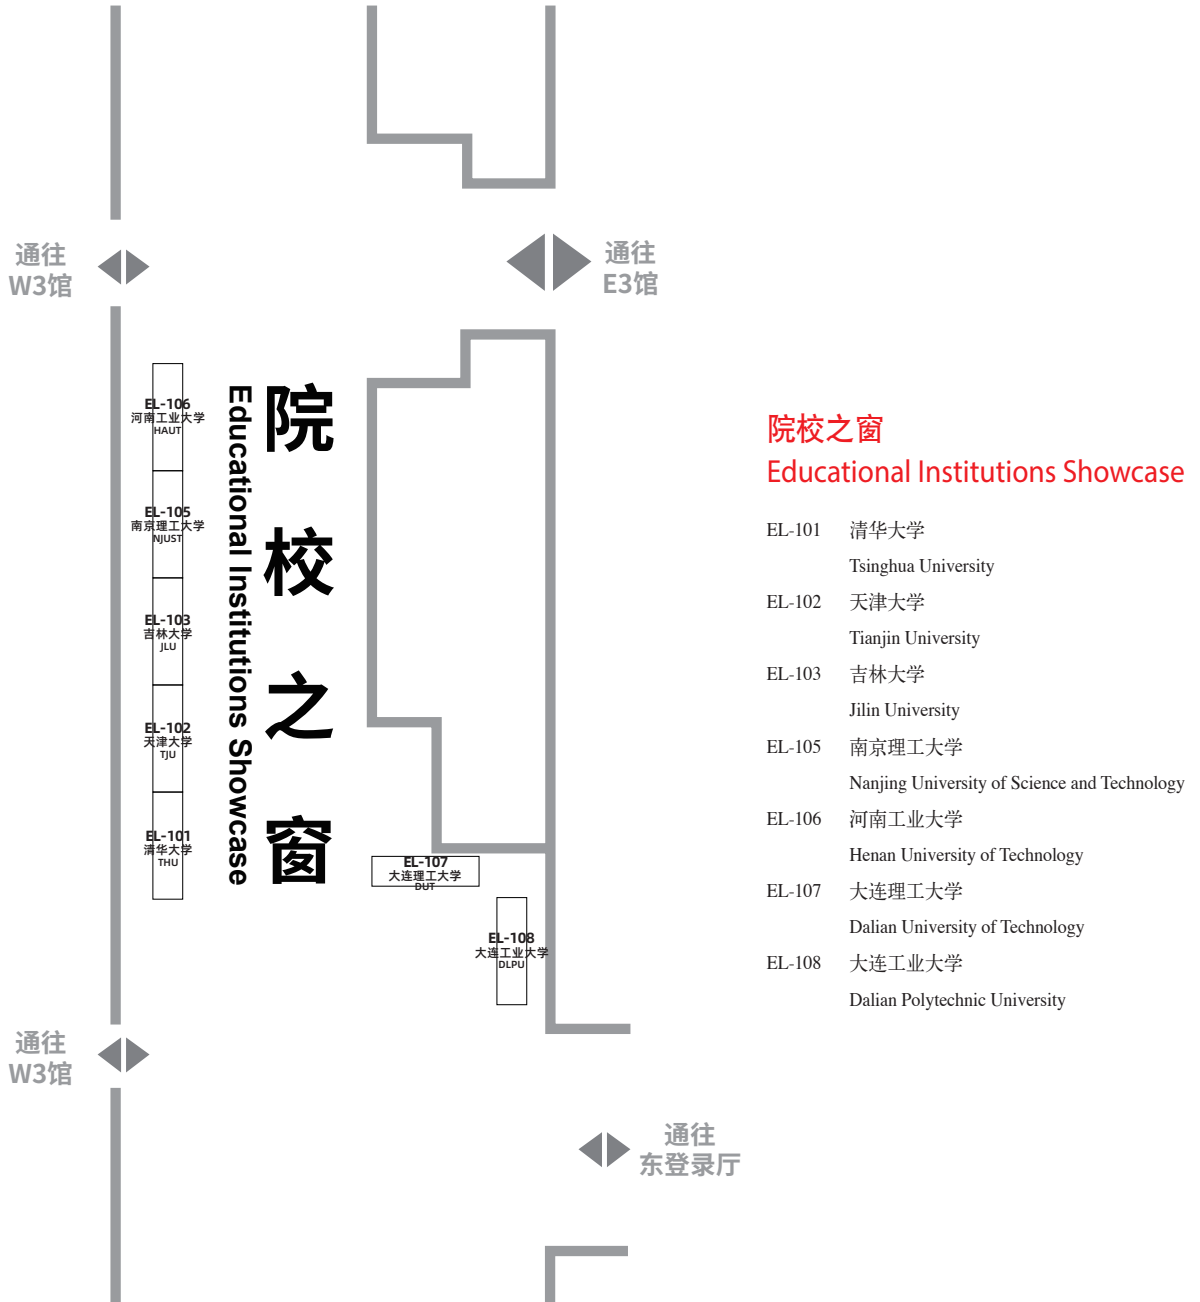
通往
W3馆

通往
E3馆

EL-106
河南工业大学
HAUT

EL-105
南京理工大学
NJUST

EL-103
吉林大学
JLU

EL-102
天津大学
TJU

EL-101
清华大学
THU

Educational Institutions Showcase

院 校 之 窗

EL-107
大连理工大学
DUT

EL-108
大连工业大学
DLPU

通往
W3馆

通往
东登录厅

院校之窗
Educational Institutions Showcase

EL-101 清华大学
Tsinghua University
EL-102 天津大学
Tianjin University
EL-103 吉林大学
Jilin University
EL-105 南京理工大学
Nanjing University of Science and Technology
EL-106 河南工业大学
Henan University of Technology
EL-107 大连理工大学
Dalian University of Technology
EL-108 大连工业大学
Dalian Polytechnic University